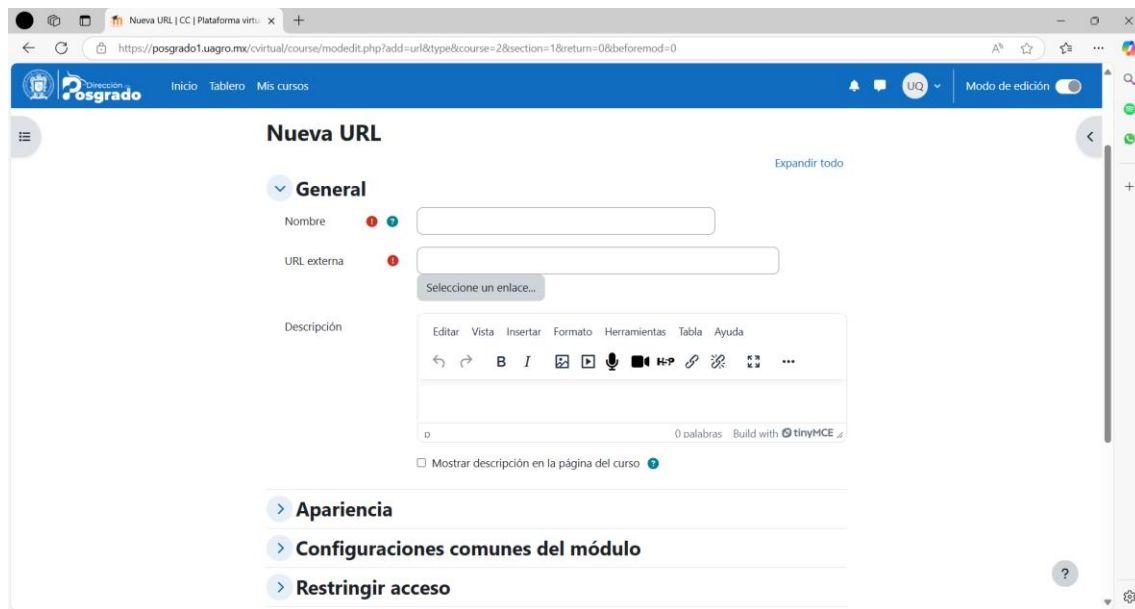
Nueva URL | CC | Plataforma virtu

https://posgrado1.uagro.mx/cvirtual/course/modedit.php?add=url&type&course=2&section=1&return=0&beforemod=0

Dirección Posgrado

Inicio Tablero Mis cursos

UQ

Modo de edición

Nueva URL

Expandir todo

General

Nombre

URL externa

Seleccione un enlace...

Descripción

Editar Vista Insertar Formato Herramientas Tabla Ayuda

B I

H-P

p

0 palabras Build with tinyMCE

Mostrar descripción en la página del curso

Apariencia

Configuraciones comunes del módulo

Restringir acceso

?